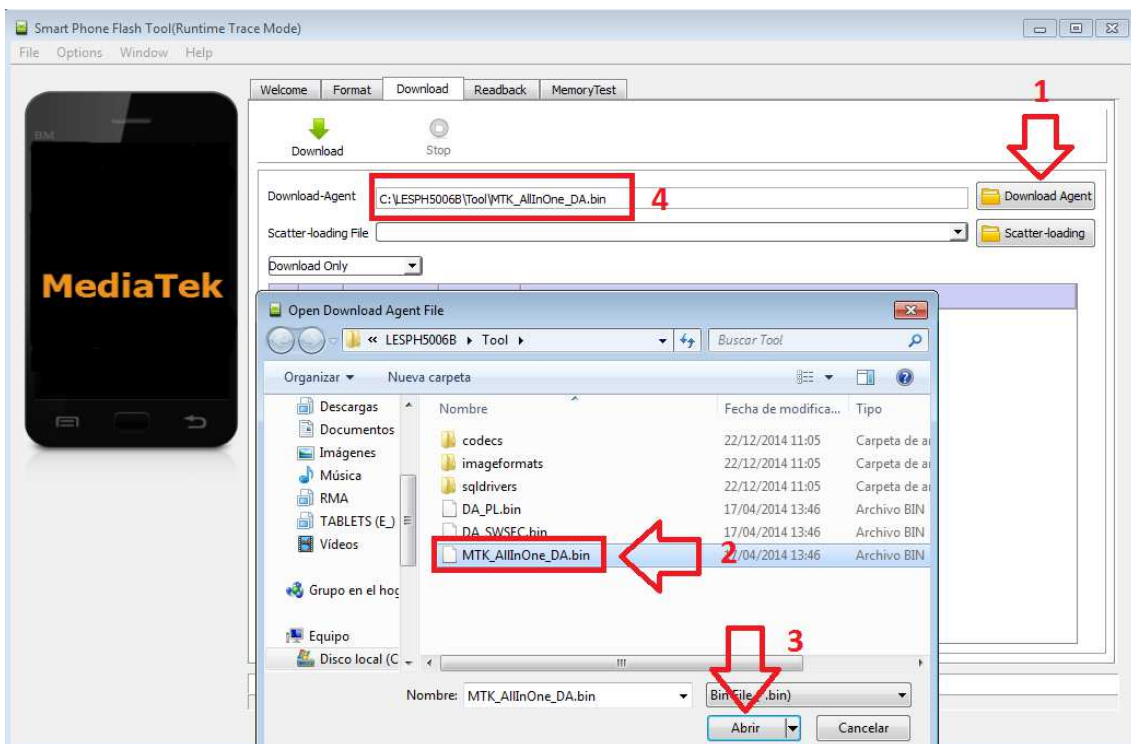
Smart Phone Flash Tool(Runtime Trace Mode)

File Options Window Help

BM

MediaTek

Welcome Format Download Readback MemoryTest

1

Download Stop

Download-Agent C:\LESPH5006B\Tool\MTK_AllInOne_DA.bin 4 Download Agent

Scatter-loading File Scatter-loading

Download Only

Open Download Agent File

« LESPH5006B ▸ Tool ▸ Buscar Tool

Organizar ▾ Nueva carpeta

Descargas
Documentos
Imágenes
Música
RMA
TABLETS (E_)
Vídeos

Grupo en el hog

Equipo
Disco local (C

| Nombre | Fecha de modifica... | Tipo |
|---|---|---|
| codecs | 22/12/2014 11:05 | Carpeta de ar |
| imageformats | 22/12/2014 11:05 | Carpeta de ar |
| sqldrivers | 22/12/2014 11:05 | Carpeta de ar |
| DA_PL.bin | 17/04/2014 13:46 | Archivo BIN |
| DA_SWSEC.bin | 17/04/2014 13:46 | Archivo BIN |
| MTK_AllInOne_DA.bin | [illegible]7/04/2014 13:46 | Archivo BIN |

2

3

Nombre: MTK_AllInOne_DA.bin Bin File ([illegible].bin)

Abrir Cancelar